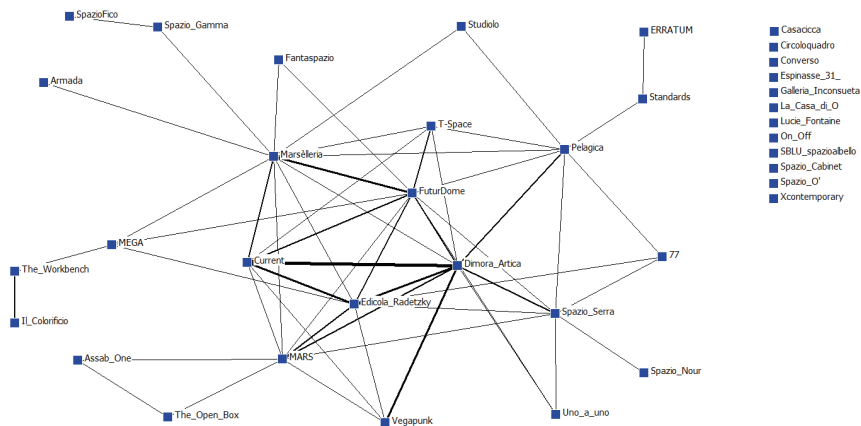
SpazioFico
Spazio_Gamma
Studiolo
ERRATUM
Casacicca
Circoloquadro
Converso
Espinasse_31_
Galleria_Inconsueta
La_Casa_di_O
Lucie_Fontaine
On_Off
SBLU_spazioalbello
Spazio_Cabinet
Spazio_O'
Xcontemporary
Fantaspazio
Armada
Standards
T-Space
Marsèlleria
Pelagica
FuturDome
MEGA
The_Workbench
Current
Dimora_Artica
77
Edicola_Radetzky
Spazio_Serra
Il_Colorificio
Assab_One
MARS
Spazio_Nour
The_Open_Box
Vegapunk
Uno_a_uno